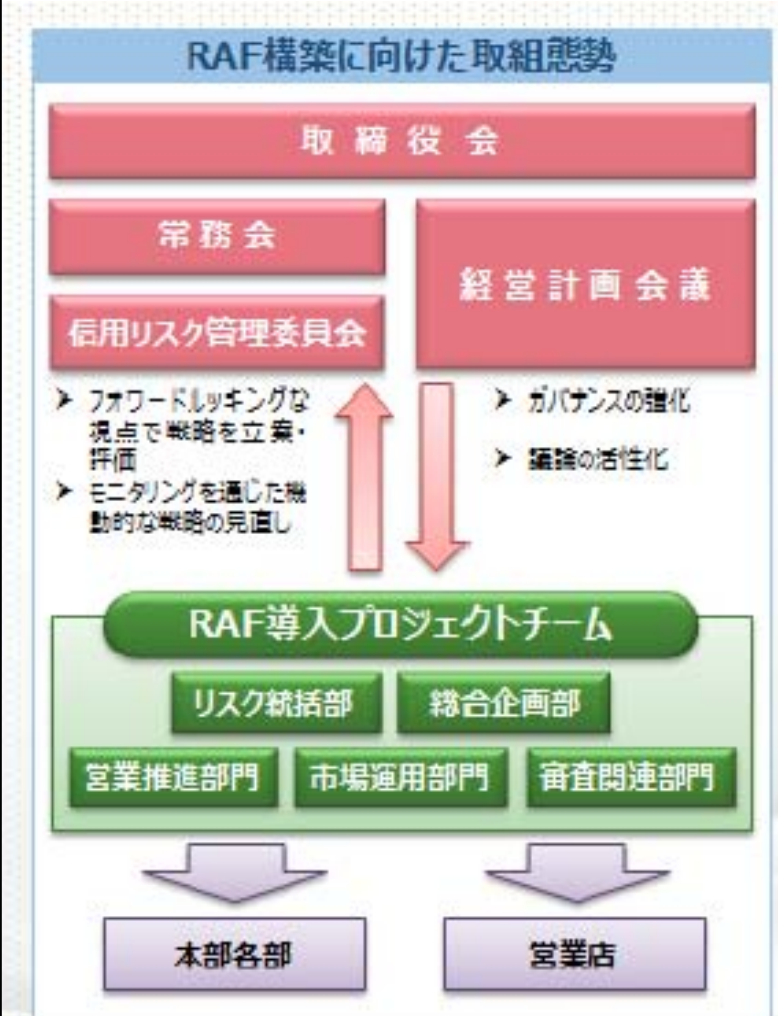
RAF構築に向けた取組態勢

取締役会

常務会

信用リスク管理委員会

経営計画会議

➤ フォワードルッキングな視点で戦略を立案・評価
➤ モニタリングを通じた機動的な戦略の見直し

➤ ガバナンスの強化
➤ 議論の活性化

RAF導入プロジェクトチーム

リスク統括部

総合企画部

営業推進部門

市場運用部門

審査関連部門

本部各部

営業店